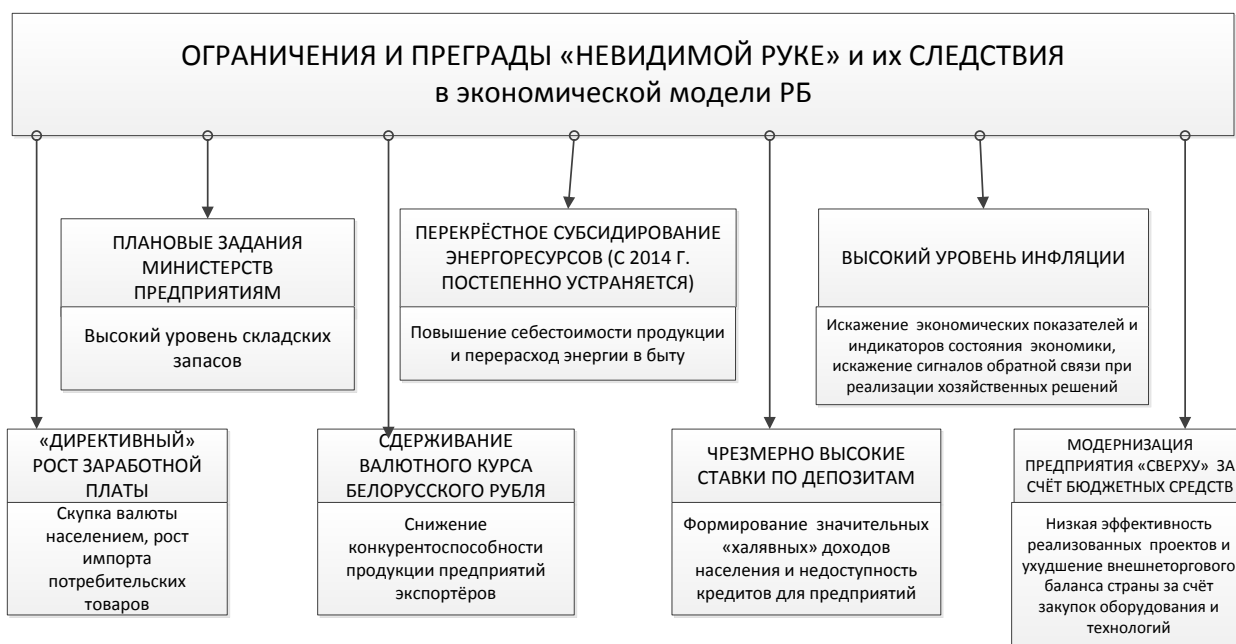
ОГРАНИЧЕНИЯ И ПРЕГРАДЫ «НЕВИДИМОЙ РУКЕ» и их СЛЕДСТВИЯ
в экономической модели РБ

ПЛАНОВЫЕ ЗАДАНИЯ МИНИСТЕРСТВ ПРЕДПРИЯТИЯМ

Высокий уровень складских запасов

ПЕРЕКРЁСТНОЕ СУБСИДИРОВАНИЕ ЭНЕРГОРЕСУРСОВ (С 2014 Г. ПОСТЕПЕННО УСТРАНЯЕТСЯ)

Повышение себестоимости продукции и перерасход энергии в быту

ВЫСОКИЙ УРОВЕНЬ ИНФЛЯЦИИ

Искажение экономических показателей и индикаторов состояния экономики, искажение сигналов обратной связи при реализации хозяйственных решений

«ДИРЕКТИВНЫЙ» РОСТ ЗАРАБОТНОЙ ПЛАТЫ

Скупка валюты населением, рост импорта потребительских товаров

СДЕРЖИВАНИЕ ВАЛЮТНОГО КУРСА БЕЛОРУССКОГО РУБЛЯ

Снижение конкурентоспособности продукции предприятий экспортёров

ЧРЕЗМЕРНО ВЫСОКИЕ СТАВКИ ПО ДЕПОЗИТАМ

Формирование значительных «халявных» доходов населения и недоступность кредитов для предприятий

МОДЕРНИЗАЦИЯ ПРЕДПРИЯТИЯ «СВЕРХУ» ЗА СЧЁТ БЮДЖЕТНЫХ СРЕДСТВ

Низкая эффективность реализованных проектов и ухудшение внешнеторгового баланса страны за счёт закупок оборудования и технологий